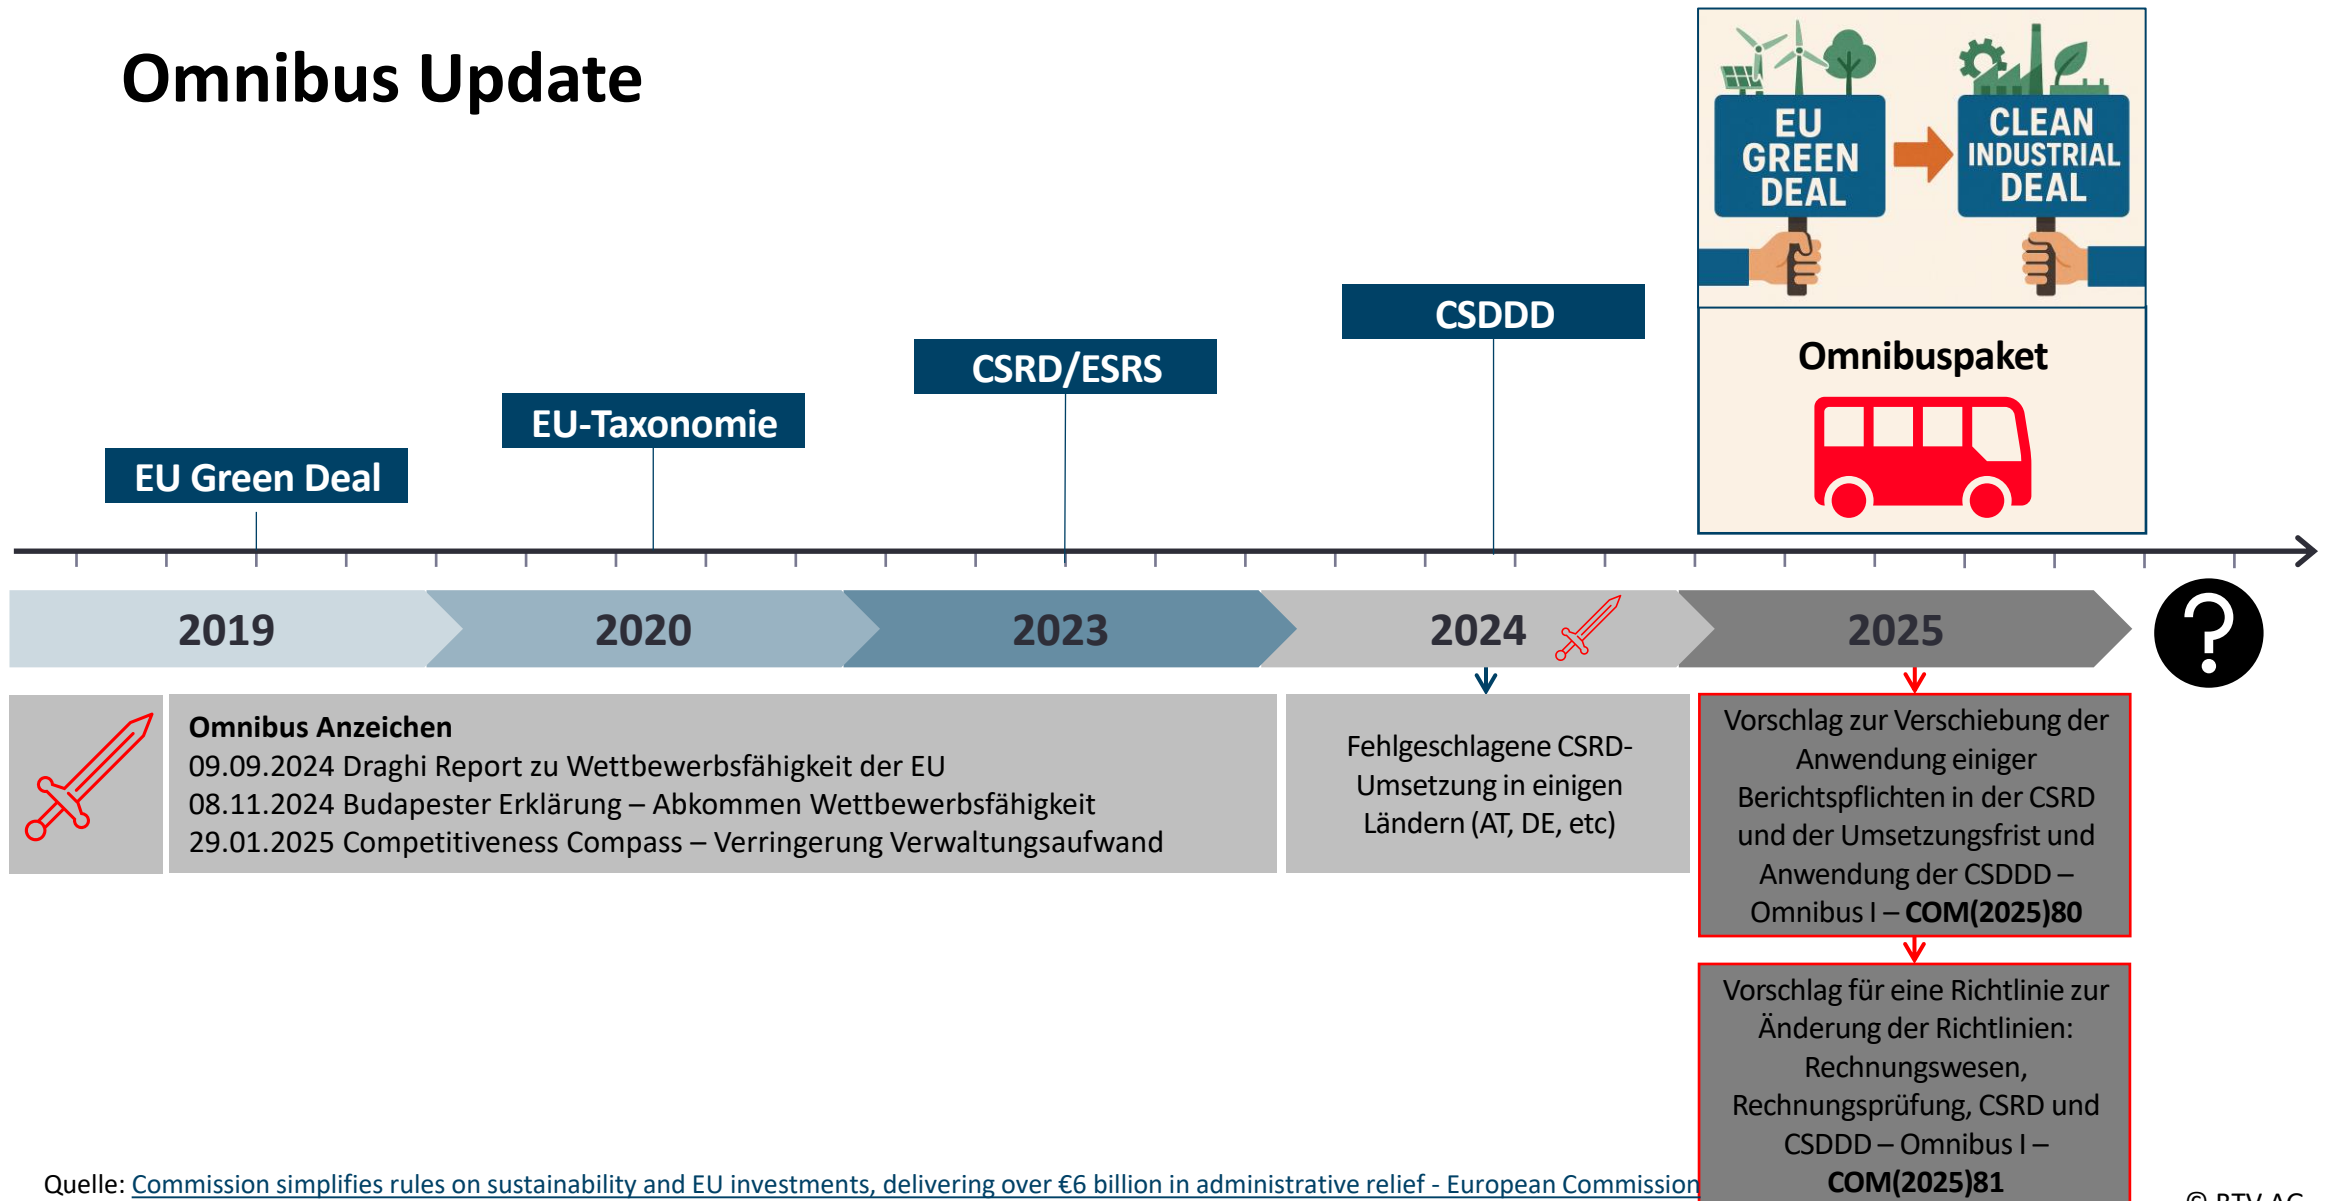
Omnibus Update

EU GREEN DEAL

CLEAN INDUSTRIAL DEAL

Omnibuspaket

CSDDD

CSRD/ESRS

EU-Taxonomie

EU Green Deal

2019

2020

2023

2024

2025

?

**Omnibus Anzeichen**
09.09.2024 Draghi Report zu Wettbewerbsfähigkeit der EU
08.11.2024 Budapester Erklärung – Abkommen Wettbewerbsfähigkeit
29.01.2025 Competitiveness Compass – Verringerung Verwaltungsaufwand

Fehlgeschlagene CSRD-Umsetzung in einigen Ländern (AT, DE, etc)

Vorschlag zur Verschiebung der Anwendung einiger Berichtspflichten in der CSRD und der Umsetzungsfrist und Anwendung der CSDDD – Omnibus I – **COM(2025)80**

Vorschlag für eine Richtlinie zur Änderung der Richtlinien: Rechnungswesen, Rechnungsprüfung, CSRD und CSDDD – Omnibus I – **COM(2025)81**

Quelle: Commission simplifies rules on sustainability and EU investments, delivering over €6 billion in administrative relief - European Commission

© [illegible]